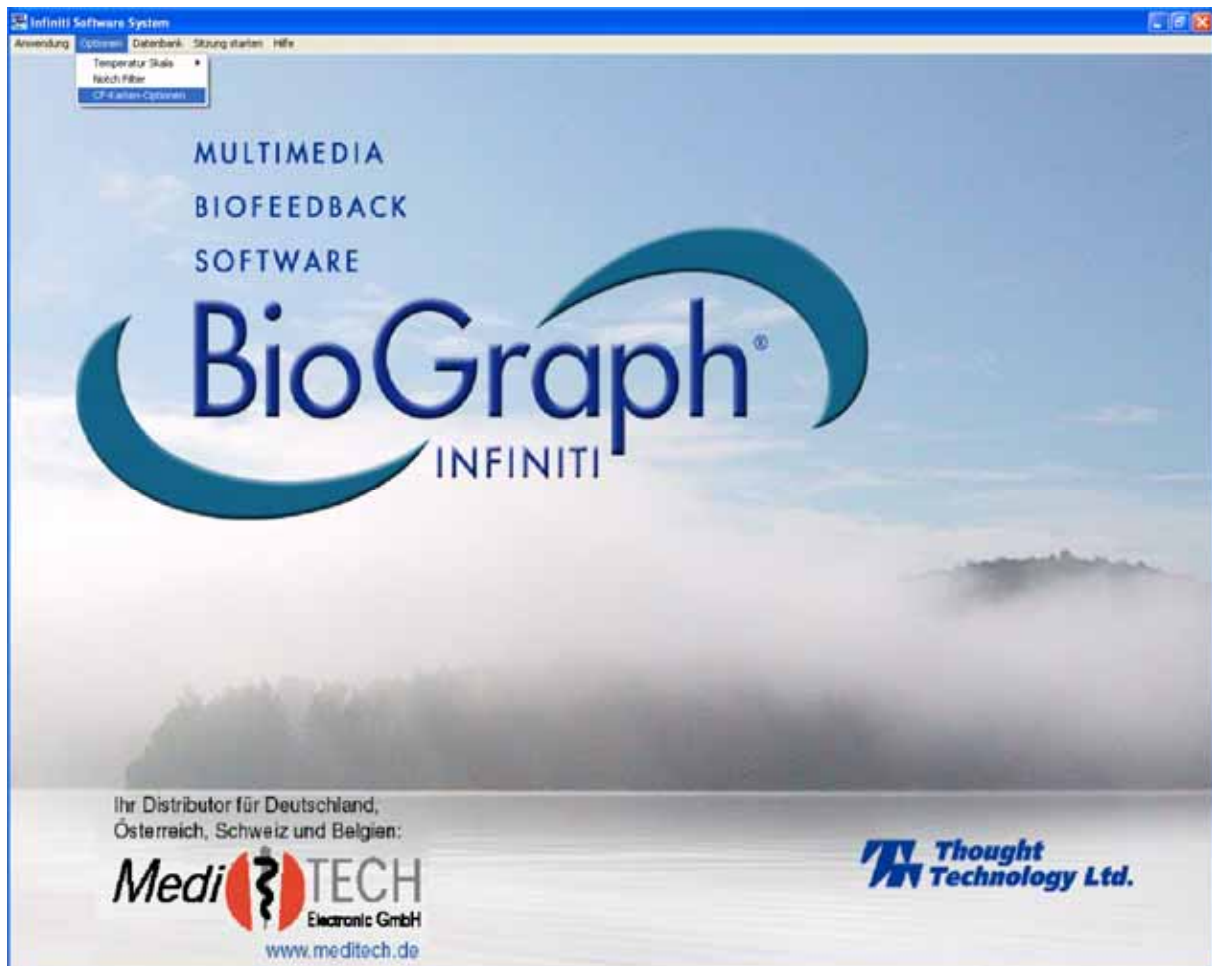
Infiniti Software System

Anwendung Optionen Datenbank Sitzung starten Hilfe

Temperatur Skala
Notch Filter
CF-Karten-Optionen

MULTIMEDIA
BIOFEEDBACK
SOFTWARE

BioGraph®
INFINITI

Ihr Distributor für Deutschland, Österreich, Schweiz und Belgien:

Medi TECH
Electronic GmbH
www.meditech.de

Thought Technology Ltd.